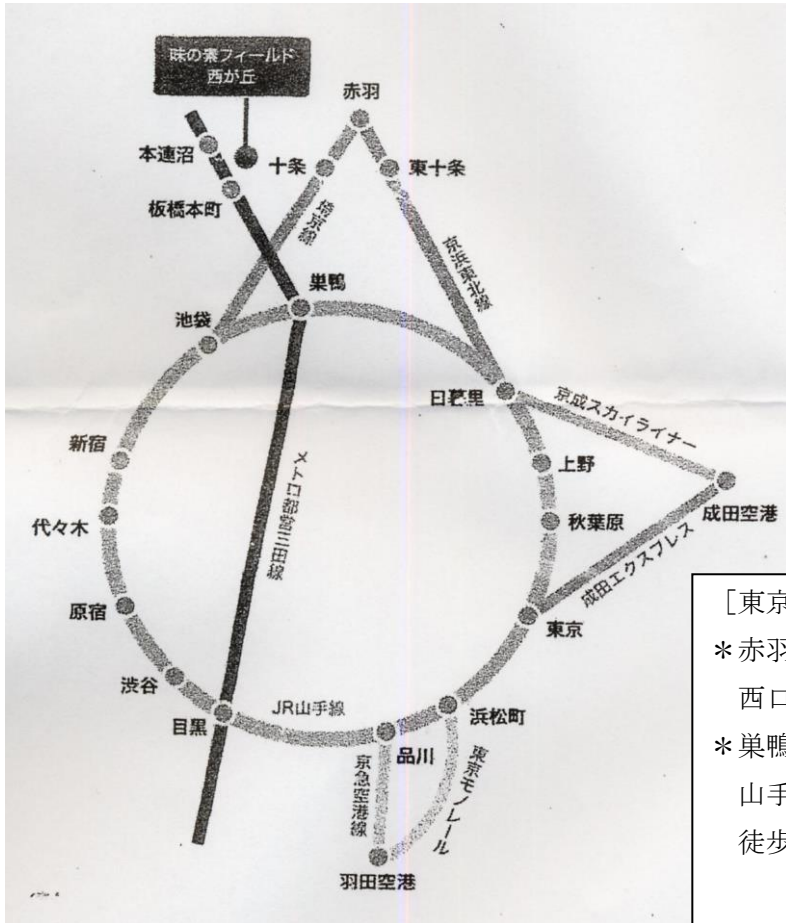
味の素フィールド
西が丘

赤羽
本蓮沼
十条
東十条
板橋本町
埼京線
京浜東北線
巣鴨
池袋
日暮里
京成スカイライナー
新宿
上野
メトロ都営三田線
成田空港
秋葉原
代々木
成田エクスプレス
原宿
東京
渋谷
JR山手線
浜松町
目黒
品川
京急空港線
東京モノレール
羽田空港

［東京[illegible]
＊赤羽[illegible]
西口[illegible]
＊巣鴨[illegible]
山手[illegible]
徒歩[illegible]